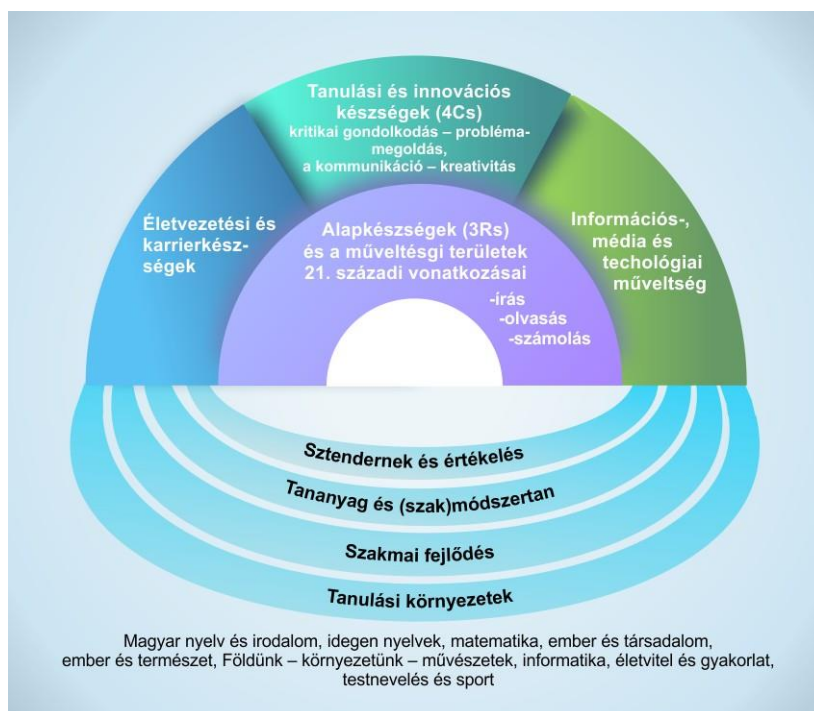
Tanulási és innovációs készségek (4Cs)
kritikai gondolkodás – problémamegoldás, a kommunikáció – kreativitás

Életvezetési és karrierkészségek

Alapkészségek (3Rs) és a műveltésgi területek 21. századi vonatkozásai
-írás
-olvasás
-számolás

Információs-, média és techológiai műveltség

Sztendernek és értékelés

Tananyag és (szak)módszertan

Szakmai fejlődés

Tanulási környezetek

Magyar nyelv és irodalom, idegen nyelvek, matematika, ember és társadalom, ember és természet, Földünk – környezetünk – művészetek, informatika, életvitel és gyakorlat, testnevelés és sport